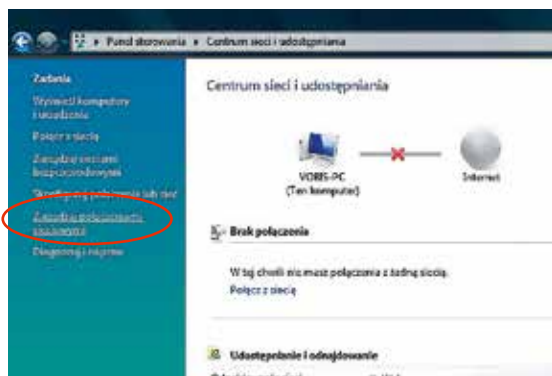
▸ Panel sterowania ▸ Centrum sieci i udostępniania

Zadania

Wyświetl komputery i urządzenia

Połącz z siecią

Zarządzaj sieciami bezprzewodowymi

Skonfiguruj połączenie lub sieć

Zarządzaj połączeniami sieciowymi

Diagnozuj i napraw

Centrum sieci i udostępniania

VOBIS-PC
(Ten komputer)

Internet

Brak połączenia

W tej chwili nie masz połączenia z żadną siecią.

Połącz z siecią

Udostępnianie i odnajdowanie

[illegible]